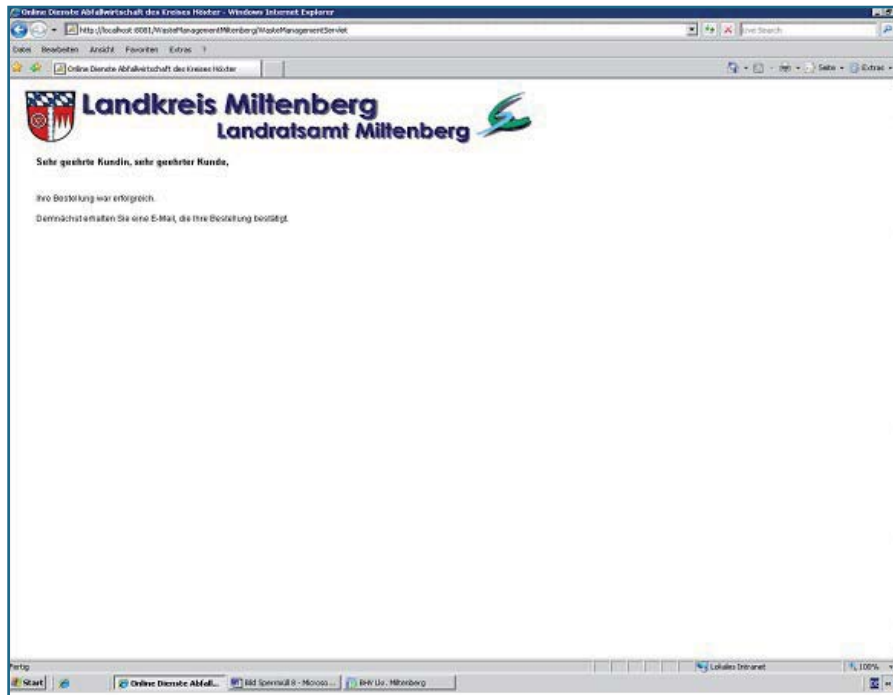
Online Dienste Abfallwirtschaft des Kreises Höxter - Windows Internet Explorer

http://localhost:8081/WasteManagementMiltenberg/WasteManagementServlet

Live Search

Datei Bearbeiten Ansicht Favoriten Extras ?

Online Dienste Abfallwirtschaft des Kreises Höxter

Seite Extras

Landkreis Miltenberg
Landratsamt Miltenberg

Sehr geehrte Kundin, sehr geehrter Kunde,

Ihre Bestellung war erfolgreich.

Demnächst erhalten Sie eine E-Mail, die Ihre Bestellung bestätigt.

Fertig

Lokales Intranet

100%

Start

Online Dienste Abfall...

Bild Sperrmüll II - Microso...

BHV Lkr. Miltenberg